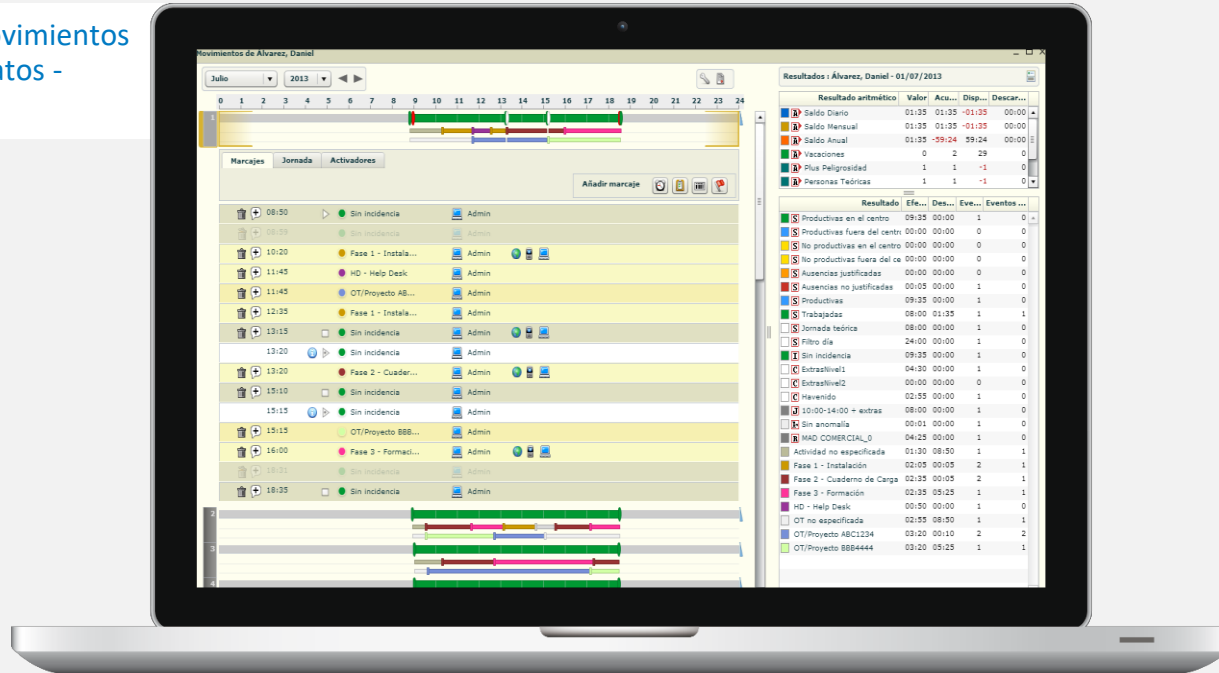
vimientos
ntos -

Movimientos de Álvarez, Daniel

Julio 2013

0 1 2 3 4 5 6 7 8 9 10 11 12 13 14 15 16 17 18 19 20 21 22 23 24

1

Marcajes Jornada Activadores

Añadir marcaje

| | | |
|---|---|---|
| 08:50 | Sin incidencia | Admin |
| 08:59 | Sin incidencia | Admin |
| 10:20 | Fase 1 - Instala... | Admin |
| 11:45 | HD - Help Desk | Admin |
| 11:45 | OT/Proyecto AB... | Admin |
| 12:35 | Fase 1 - Instala... | Admin |
| 13:15 | Sin incidencia | Admin |
| 13:20 | Sin incidencia | Admin |
| 13:20 | Fase 2 - Cuader... | Admin |
| 15:10 | Sin incidencia | Admin |
| 15:15 | Sin incidencia | Admin |
| 15:15 | OT/Proyecto BBB... | Admin |
| 16:00 | Fase 3 - Formaci... | Admin |
| 18:31 | Sin incidencia | Admin |
| 18:35 | Sin incidencia | Admin |

2
3
4

Resultados : Álvarez, Daniel - 01/07/2013

| Resultado aritmético | Valor | Acu... | Disp... | Descar... |
|---|---|---|---|---|
| Saldo Diario | 01:35 | 01:35 | -01:35 | 00:00 |
| Saldo Mensual | 01:35 | 01:35 | -01:35 | 00:00 |
| Saldo Anual | 01:35 | -59:24 | 59:24 | 00:00 |
| Vacaciones | 0 | 2 | 29 | 0 |
| Plus Peligrosidad | 1 | 1 | -1 | 0 |
| Personas Teóricas | 1 | 1 | -1 | 0 |

| Resultado | Efe... | Des... | Eve... | Eventos ... |
|---|---|---|---|---|
| Productivas en el centro | 09:35 | 00:00 | 1 | 0 |
| Productivas fuera del centro | 00:00 | 00:00 | 0 | 0 |
| No productivas en el centro | 00:00 | 00:00 | 0 | 0 |
| No productivas fuera del ce | 00:00 | 00:00 | 0 | 0 |
| Ausencias justificadas | 00:00 | 00:00 | 0 | 0 |
| Ausencias no justificadas | 00:05 | 00:00 | 1 | 0 |
| Productivas | 09:35 | 00:00 | 1 | 0 |
| Trabajadas | 08:00 | 01:35 | 1 | 1 |
| Jornada teórica | 08:00 | 00:00 | 1 | 0 |
| Filtro día | 24:00 | 00:00 | 1 | 0 |
| Sin incidencia | 09:35 | 00:00 | 1 | 0 |
| ExtrasNivel1 | 04:30 | 00:00 | 1 | 0 |
| ExtrasNivel2 | 00:00 | 00:00 | 0 | 0 |
| Havenido | 02:55 | 00:00 | 1 | 0 |
| 10:00-14:00 + extras | 08:00 | 00:00 | 1 | 0 |
| Sin anomalía | 00:01 | 00:00 | 1 | 0 |
| MAD COMERCIAL_0 | 04:25 | 00:00 | 1 | 0 |
| Actividad no especificada | 01:30 | 08:50 | 1 | 1 |
| Fase 1 - Instalación | 02:05 | 00:05 | 2 | 1 |
| Fase 2 - Cuaderno de Carga | 02:35 | 00:05 | 2 | 1 |
| Fase 3 - Formación | 02:35 | 05:25 | 1 | 1 |
| HD - Help Desk | 00:50 | 00:00 | 1 | 0 |
| OT no especificada | 02:55 | 08:50 | 1 | 1 |
| OT/Proyecto ABC1234 | 03:20 | 00:10 | 2 | 2 |
| OT/Proyecto BBB4444 | 03:20 | 05:25 | 1 | 1 |